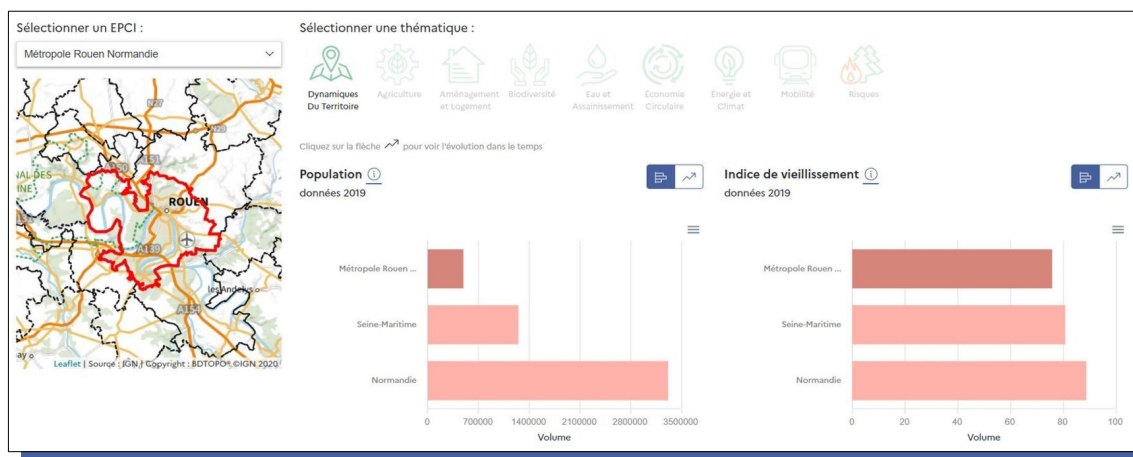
Sélectionner un EPCI :

Métropole Rouen Normandie

NAL DES
INE
ROUEN
A139
les Andelys
A154
ay

Leaflet | Source : IGN | Copyright : BDTOPO® ©IGN 2020

Sélectionner une thématique :

Dynamiques Du Territoire
Agriculture
Aménagement et Logement
Biodiversité
Eau et Assainissement
Économie Circulaire
Énergie et Climat
Mobilité
Risques

Cliquez sur la flèche pour voir l'évolution dans le temps

Population ⓘ
données 2019

Métropole Rouen ...
Seine-Maritime
Normandie

0 700000 1400000 2100000 2800000 3500000
Volume

Indice de vieillissement ⓘ
données 2019

Métropole Rouen ...
Seine-Maritime
Normandie

0 20 40 60 80 100
Volume